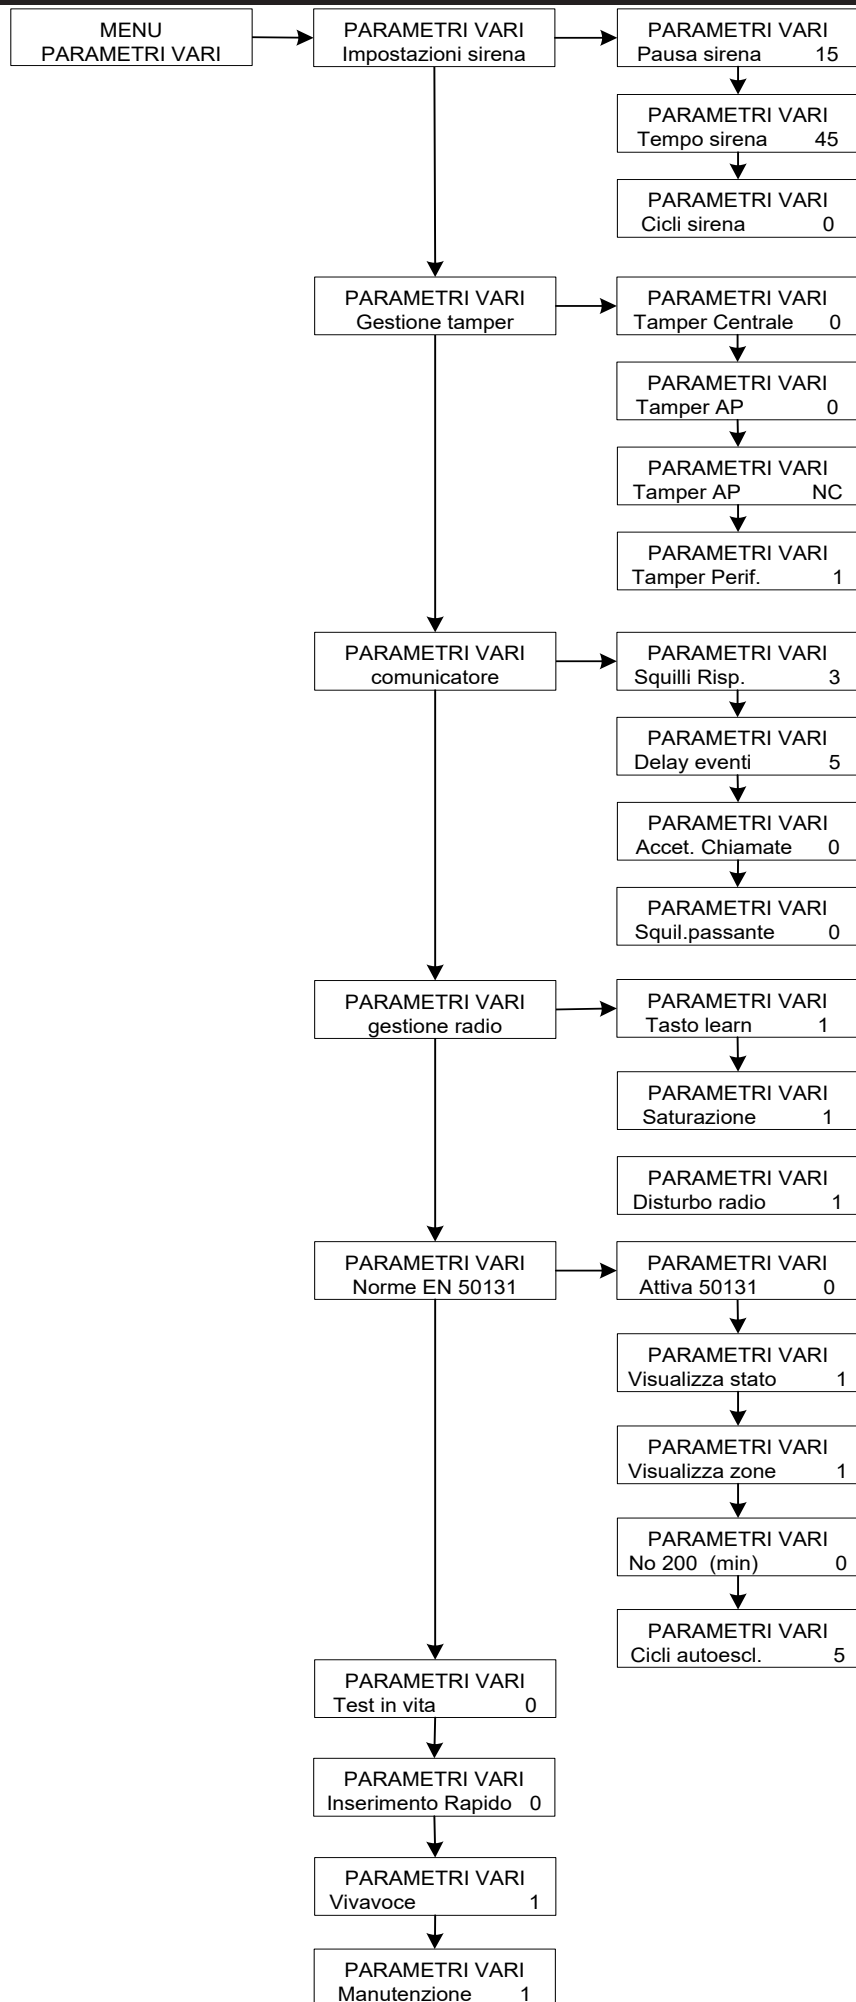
MENU
PARAMETRI VARI

PARAMETRI VARI
Impostazioni sirena

PARAMETRI VARI
Pausa sirena 15

PARAMETRI VARI
Tempo sirena 45

PARAMETRI VARI
Cicli sirena 0

PARAMETRI VARI
Gestione tamper

PARAMETRI VARI
Tamper Centrale 0

PARAMETRI VARI
Tamper AP 0

PARAMETRI VARI
Tamper AP NC

PARAMETRI VARI
Tamper Perif. 1

PARAMETRI VARI
comunicatore

PARAMETRI VARI
Squilli Risp. 3

PARAMETRI VARI
Delay eventi 5

PARAMETRI VARI
Accet. Chiamate 0

PARAMETRI VARI
Squil.passante 0

PARAMETRI VARI
gestione radio

PARAMETRI VARI
Tasto learn 1

PARAMETRI VARI
Saturazione 1

PARAMETRI VARI
Disturbo radio 1

PARAMETRI VARI
Norme EN 50131

PARAMETRI VARI
Attiva 50131 0

PARAMETRI VARI
Visualizza stato 1

PARAMETRI VARI
Visualizza zone 1

PARAMETRI VARI
No 200 (min) 0

PARAMETRI VARI
Cicli autoescl. 5

PARAMETRI VARI
Test in vita 0

PARAMETRI VARI
Inserimento Rapido 0

PARAMETRI VARI
Vivavoce 1

PARAMETRI VARI
Manutenzione 1